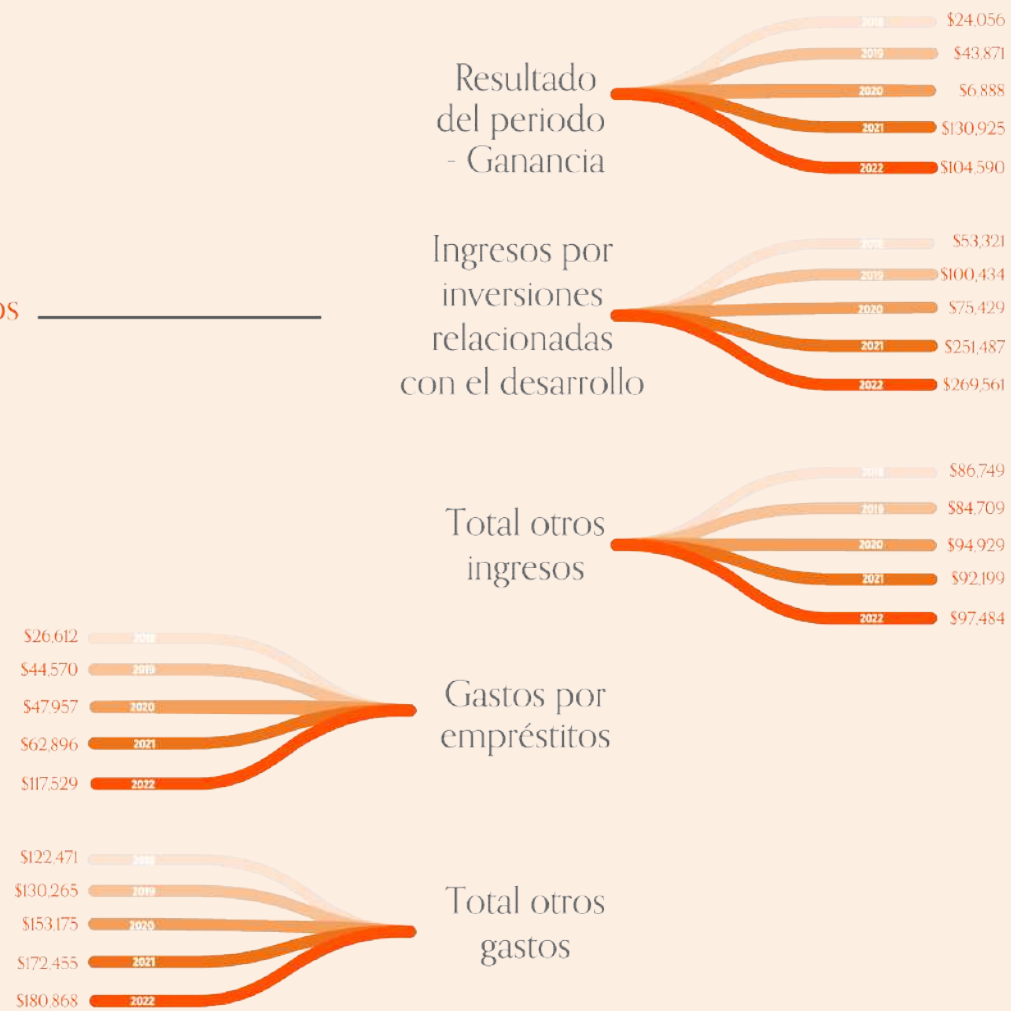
Resultado del periodo - Ganancia

2018 $24.056
2019 $43.871
2020 $6.888
2021 $130.925
2022 $104.590

os

Ingresos por inversiones relacionadas con el desarrollo

2018 $53.321
2019 $100.434
2020 $75.429
2021 $251.487
2022 $269.561

Total otros ingresos

2018 $86.749
2019 $84.709
2020 $94.929
2021 $92.199
2022 $97.484

$26.612 2018
$44.570 2019
$47.957 2020
$62.896 2021
$117.529 2022

Gastos por empréstitos

$122.471 2018
$130.265 2019
$153.175 2020
$172.455 2021
$180.868 2022

Total otros gastos